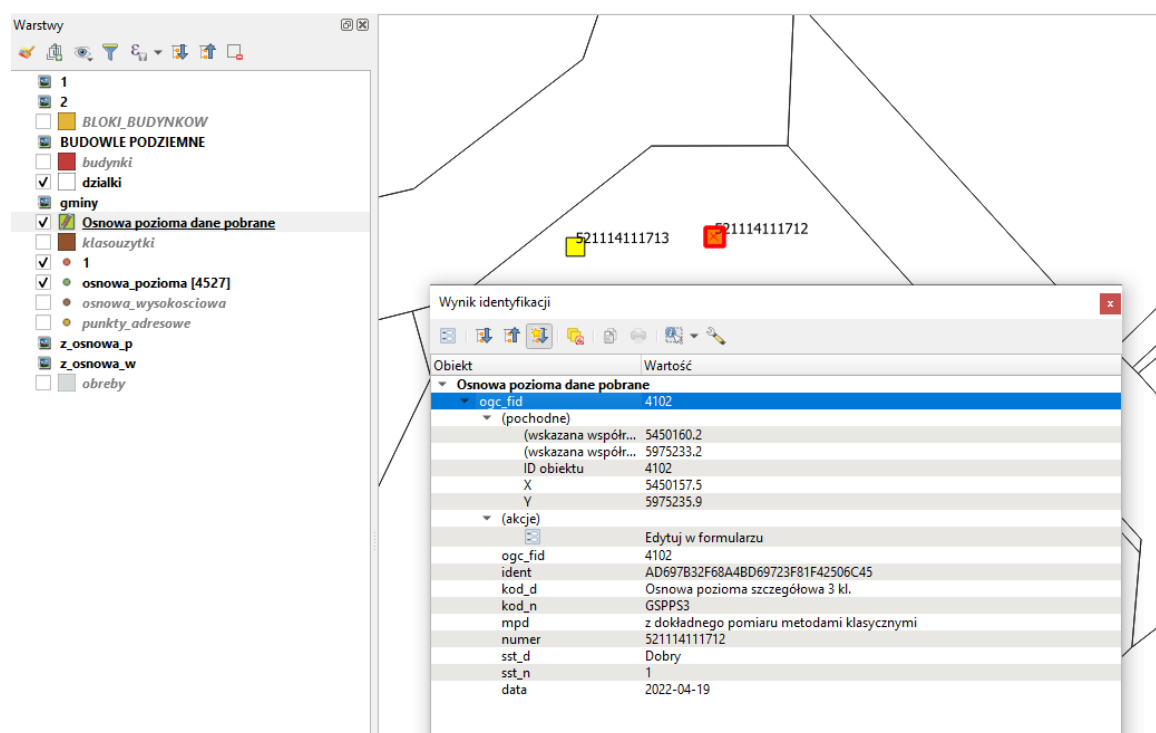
Warstwy

1
2
BLOKI_BUDYNKOW
BUDOWLE PODZIEMNE
budynki
dzialki
gminy
Osnowa pozioma dane pobrane
klasouzytki
1
osnowa_pozioma [4527]
osnowa_wysokosciowa
punkty_adresowe
z_osnowa_p
z_osnowa_w
obreby

521114111713
521114111712

Wynik identyfikacji

| Obiekt | Wartość |
|---|---|
| Osnowa pozioma dane pobrane | |
| ogc_fid | 4102 |
| (pochodne) | |
| (wskazana współr... | 5450160.2 |
| (wskazana współr... | 5975233.2 |
| ID obiektu | 4102 |
| X | 5450157.5 |
| Y | 5975235.9 |
| (akcje) | |
| | Edytuj w formularzu |
| ogc_fid | 4102 |
| ident | AD697B32F68A4BD69723F81F42506C45 |
| kod_d | Osnowa pozioma szczegółowa 3 kl. |
| kod_n | GSPPS3 |
| mpd | z dokładnego pomiaru metodami klasycznymi |
| numer | 521114111712 |
| sst_d | Dobry |
| sst_n | 1 |
| data | 2022-04-19 |